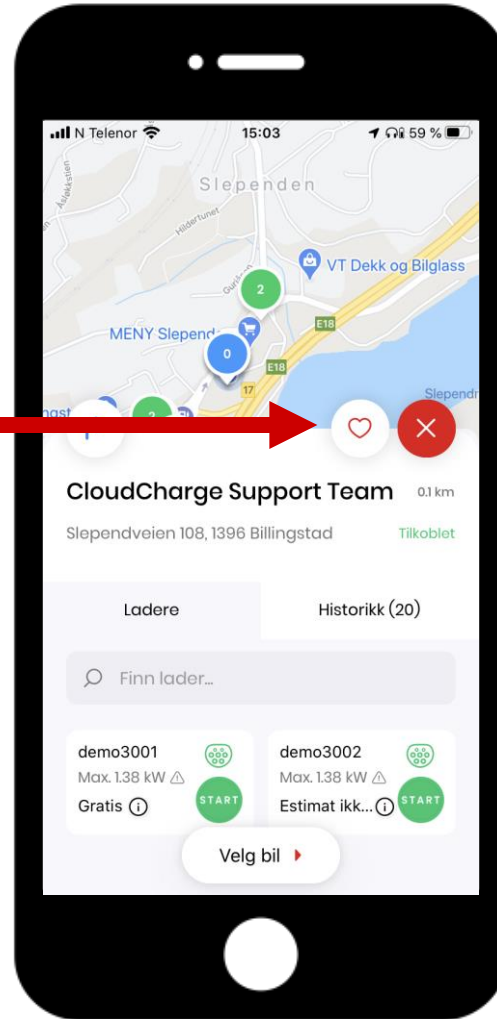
N Telenor 15:03 59 %

Slependen

Åsløkkstien

Hildertunet

Gurisvei

VT Dekk og Bilglass

2

MENY Slepend

0

E18

E18

17

Slependr

ngst

2

CloudCharge Support Team 0.1 km

Slependveien 108, 1396 Billingstad Tilkoblet

Ladere

Historikk (20)

Finn lader...

demo3001
Max. 1.38 kW
Gratis
START

demo3002
Max. 1.38 kW
Estimat ikk...
START

Velg bil